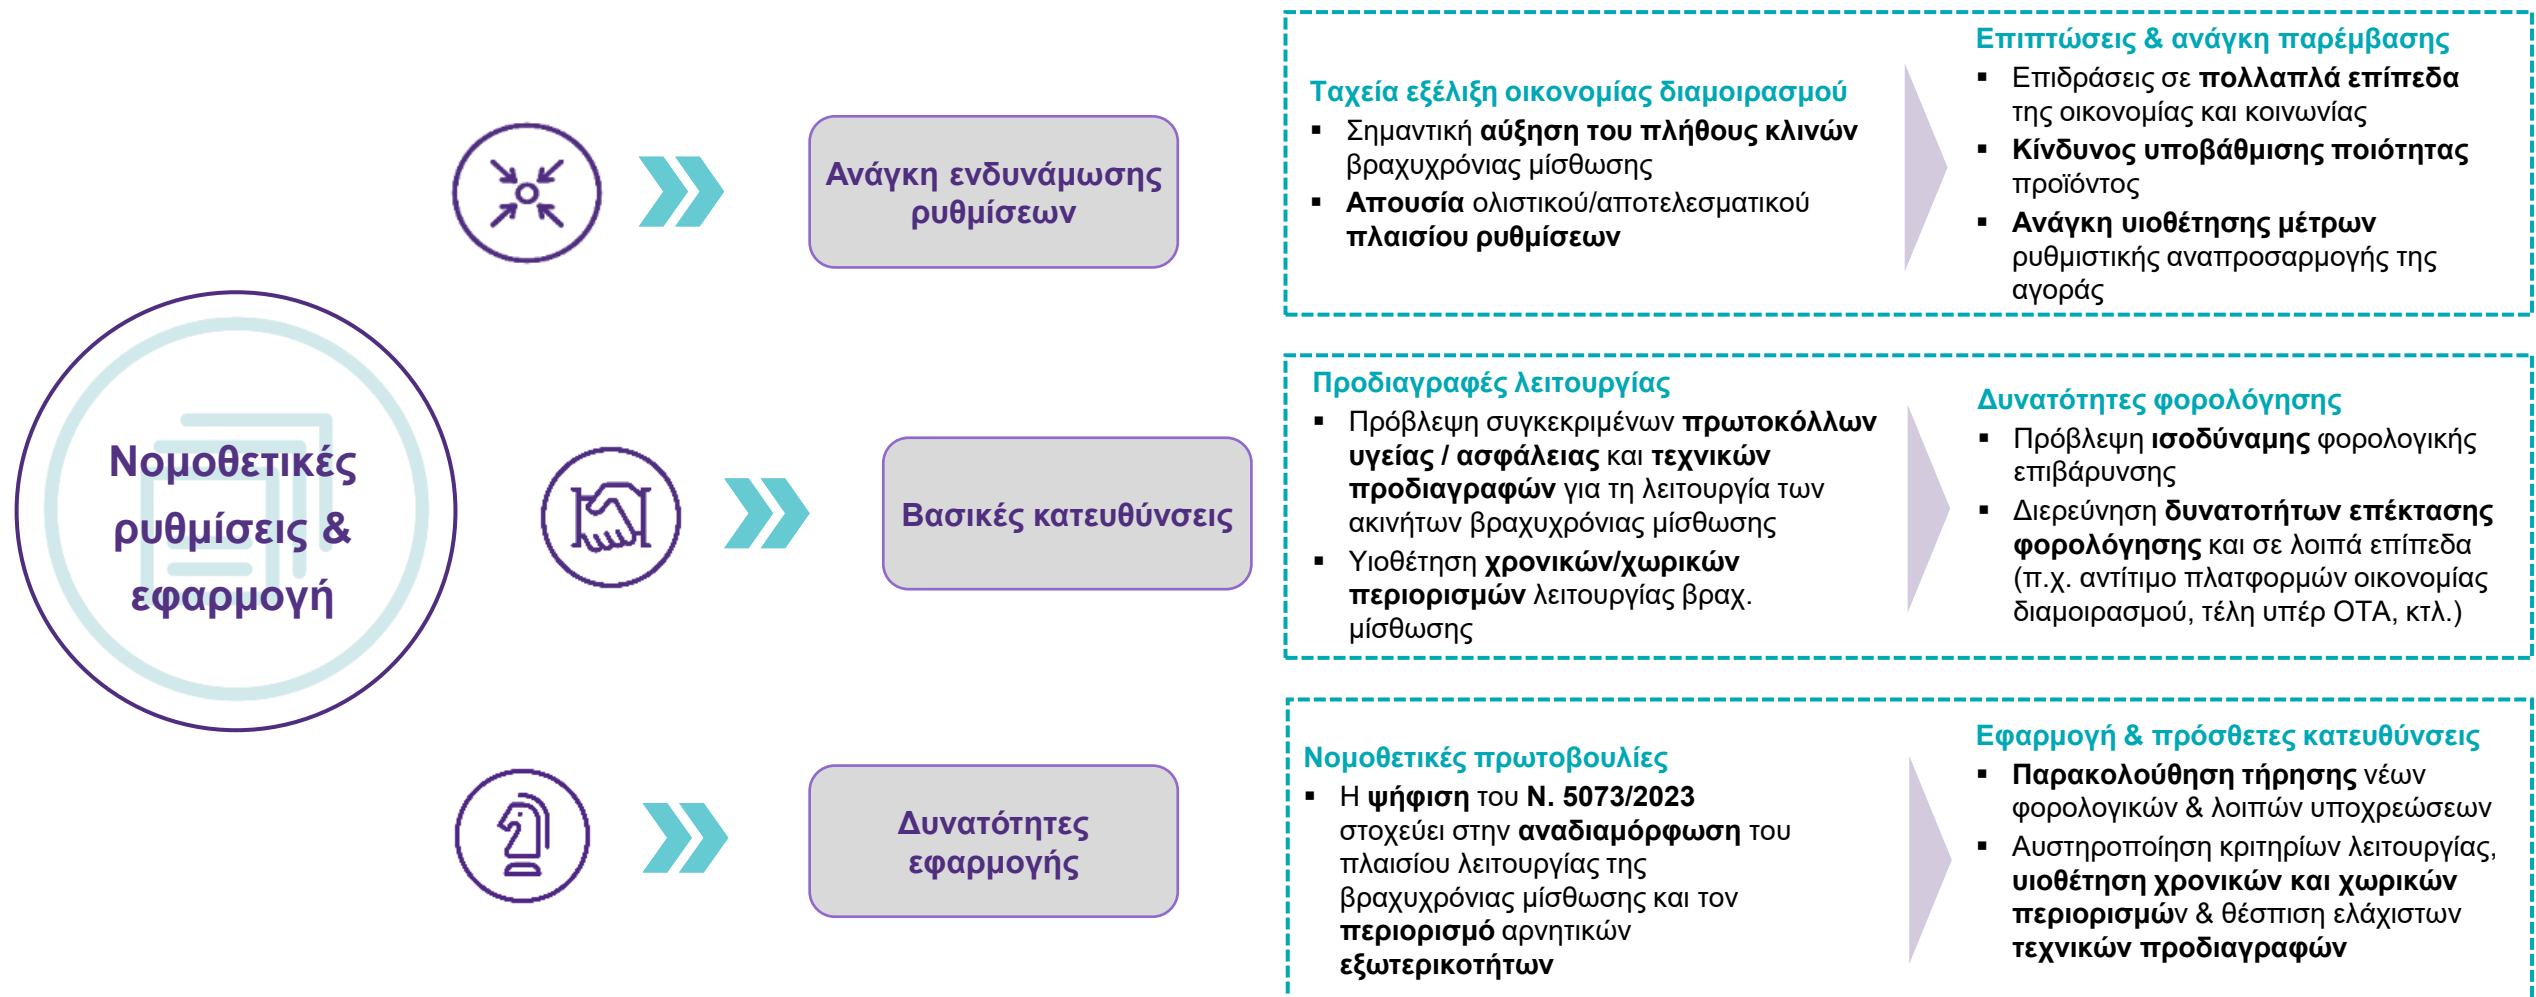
Νομοθετικές ρυθμίσεις & εφαρμογή

Ανάγκη ενδυνάμωσης ρυθμίσεων

Ταχεία εξέλιξη οικονομίας διαμοιρασμού
- Σημαντική **αύξηση του πλήθους κλινών** βραχυχρόνιας μίσθωσης
- **Απουσία** ολιστικού/αποτελεσματικού **πλαισίου ρυθμίσεων**

Επιπτώσεις & ανάγκη παρέμβασης
- Επιδράσεις σε **πολλαπλά επίπεδα** της οικονομίας και κοινωνίας
- **Κίνδυνος υποβάθμισης ποιότητας** προϊόντος
- **Ανάγκη υιοθέτησης μέτρων** ρυθμιστικής αναπροσαρμογής της αγοράς

Βασικές κατευθύνσεις

Προδιαγραφές λειτουργίας
- Πρόβλεψη συγκεκριμένων **πρωτοκόλλων υγείας / ασφάλειας** και **τεχνικών προδιαγραφών** για τη λειτουργία των ακινήτων βραχυχρόνιας μίσθωσης
- Υιοθέτηση **χρονικών/χωρικών περιορισμών** λειτουργίας βραχ. μίσθωσης

Δυνατότητες φορολόγησης
- Πρόβλεψη **ισοδύναμης** φορολογικής επιβάρυνσης
- Διερεύνηση **δυνατοτήτων επέκτασης φορολόγησης** και σε λοιπά επίπεδα (π.χ. αντίτιμο πλατφορμών οικονομίας διαμοιρασμού, τέλη υπέρ ΟΤΑ, κτλ.)

Δυνατότητες εφαρμογής

Νομοθετικές πρωτοβουλίες
- Η **ψήφιση** του **Ν. 5073/2023** στοχεύει στην **αναδιαμόρφωση** του πλαισίου λειτουργίας της βραχυχρόνιας μίσθωσης και τον **περιορισμό** αρνητικών **εξωτερικοτήτων**

Εφαρμογή & πρόσθετες κατευθύνσεις
- **Παρακολούθηση τήρησης** νέων φορολογικών & λοιπών υποχρεώσεων
- Αυστηροποίηση κριτηρίων λειτουργίας, **υιοθέτηση χρονικών και χωρικών περιορισμών** & θέσπιση ελάχιστων **τεχνικών προδιαγραφών**